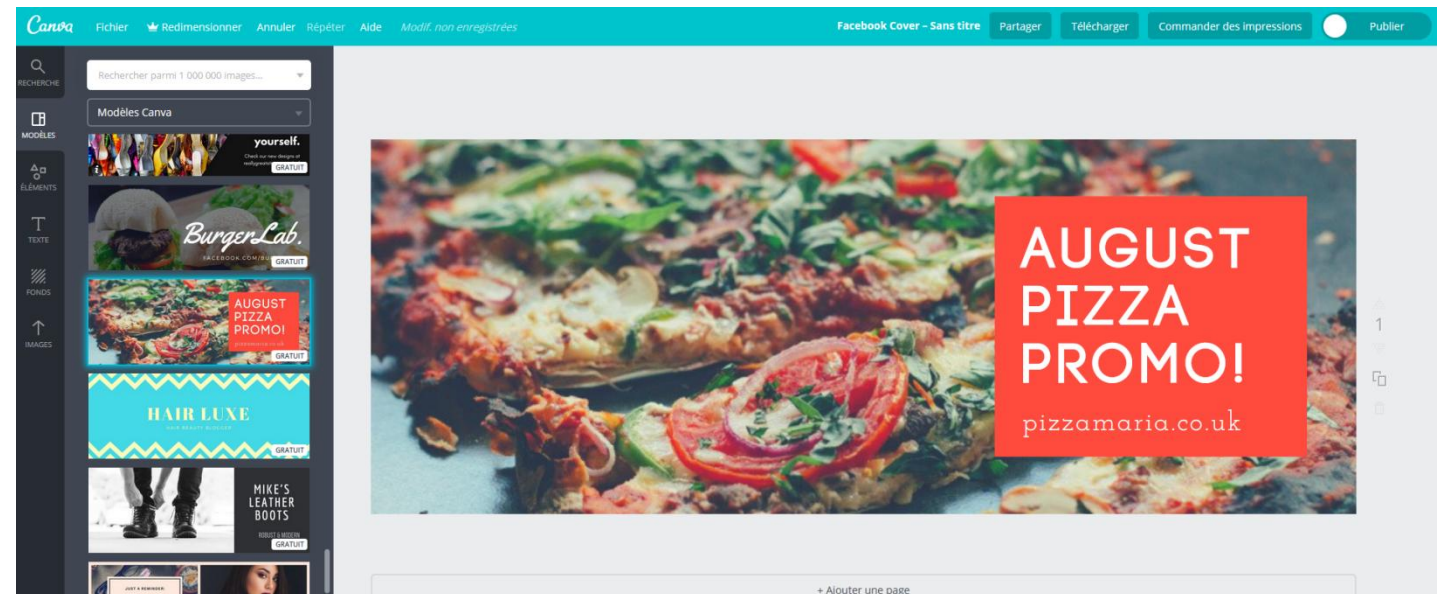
Canva Fichier Redimensionner Annuler Répéter Aide Modif. non enregistrées

Facebook Cover – Sans titre Partager Télécharger Commander des impressions Publier

RECHERCHE
MODÈLES
ÉLÉMENTS
TEXTE
FONDS
IMAGES

Rechercher parmi 1 000 000 images...

Modèles Canva

yourself.
Check our new designs at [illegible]
GRATUIT

BurgerLab.
FACEBOOK.COM/B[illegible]
GRATUIT

AUGUST PIZZA PROMO!
pizzamaria.co.uk
GRATUIT

HAIR LUXE
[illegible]
GRATUIT

MIKE'S LEATHER BOOTS
ROBUST & MODERN
GRATUIT

JUST A REMINDER!

AUGUST PIZZA PROMO!

pizzamaria.co.uk

1

+ Ajouter une page